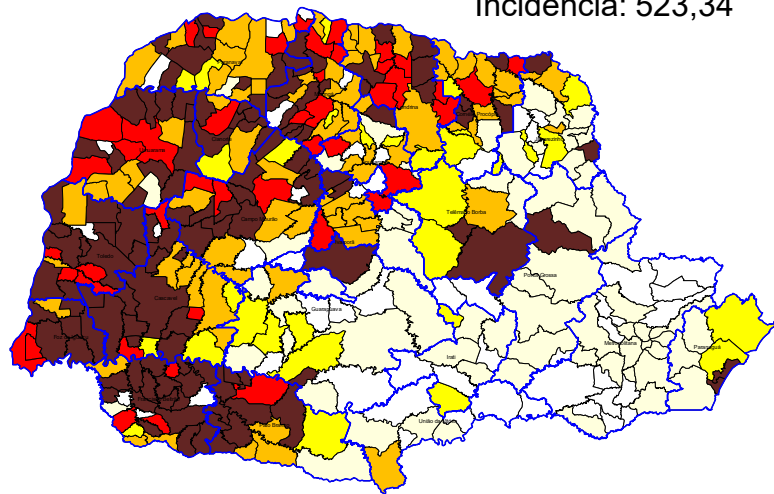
Incidência: 523,34

Paranavaí
Londrina
Jacarezinho
Cianorte
Apucarana
Ivaiporã
Campo Mourão
Telêmaco Borba
Toledo
Cascavel
Ponta Grossa
Guarapuava
Irati
Metropolitana
Paranaguá
Francisco Beltrão
Pato Branco
União da Vitória